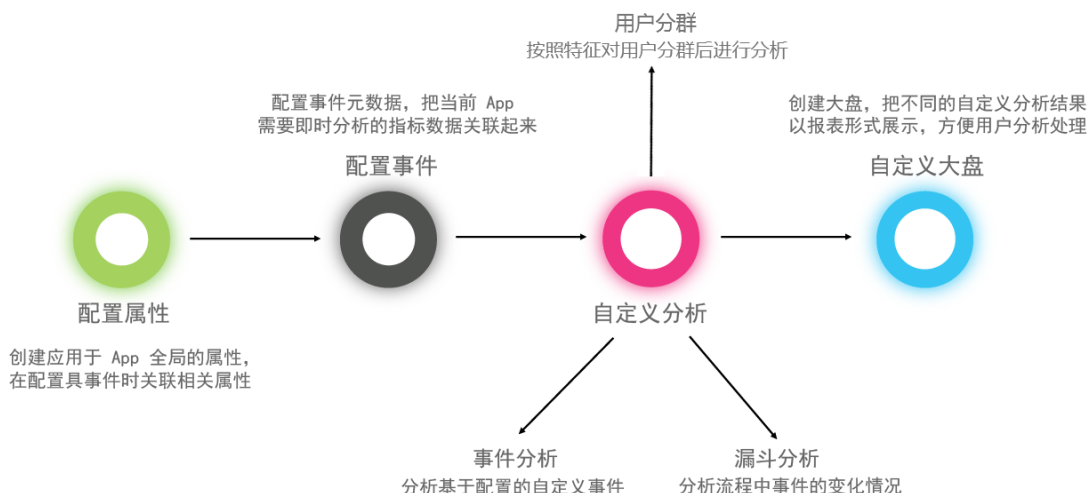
用户分群
按照特征对用户分群后进行分析

配置事件元数据，把当前 App 需要即时分析的指标数据关联起来

配置事件

创建大盘，把不同的自定义分析结果以报表形式展示，方便用户分析处理

自定义大盘

配置属性

创建应用于 App 全局的属性，在配置具事件时关联相关属性

自定义分析

事件分析
分析基于配置的自定义事件

漏斗分析
分析流程中事件的变化情况